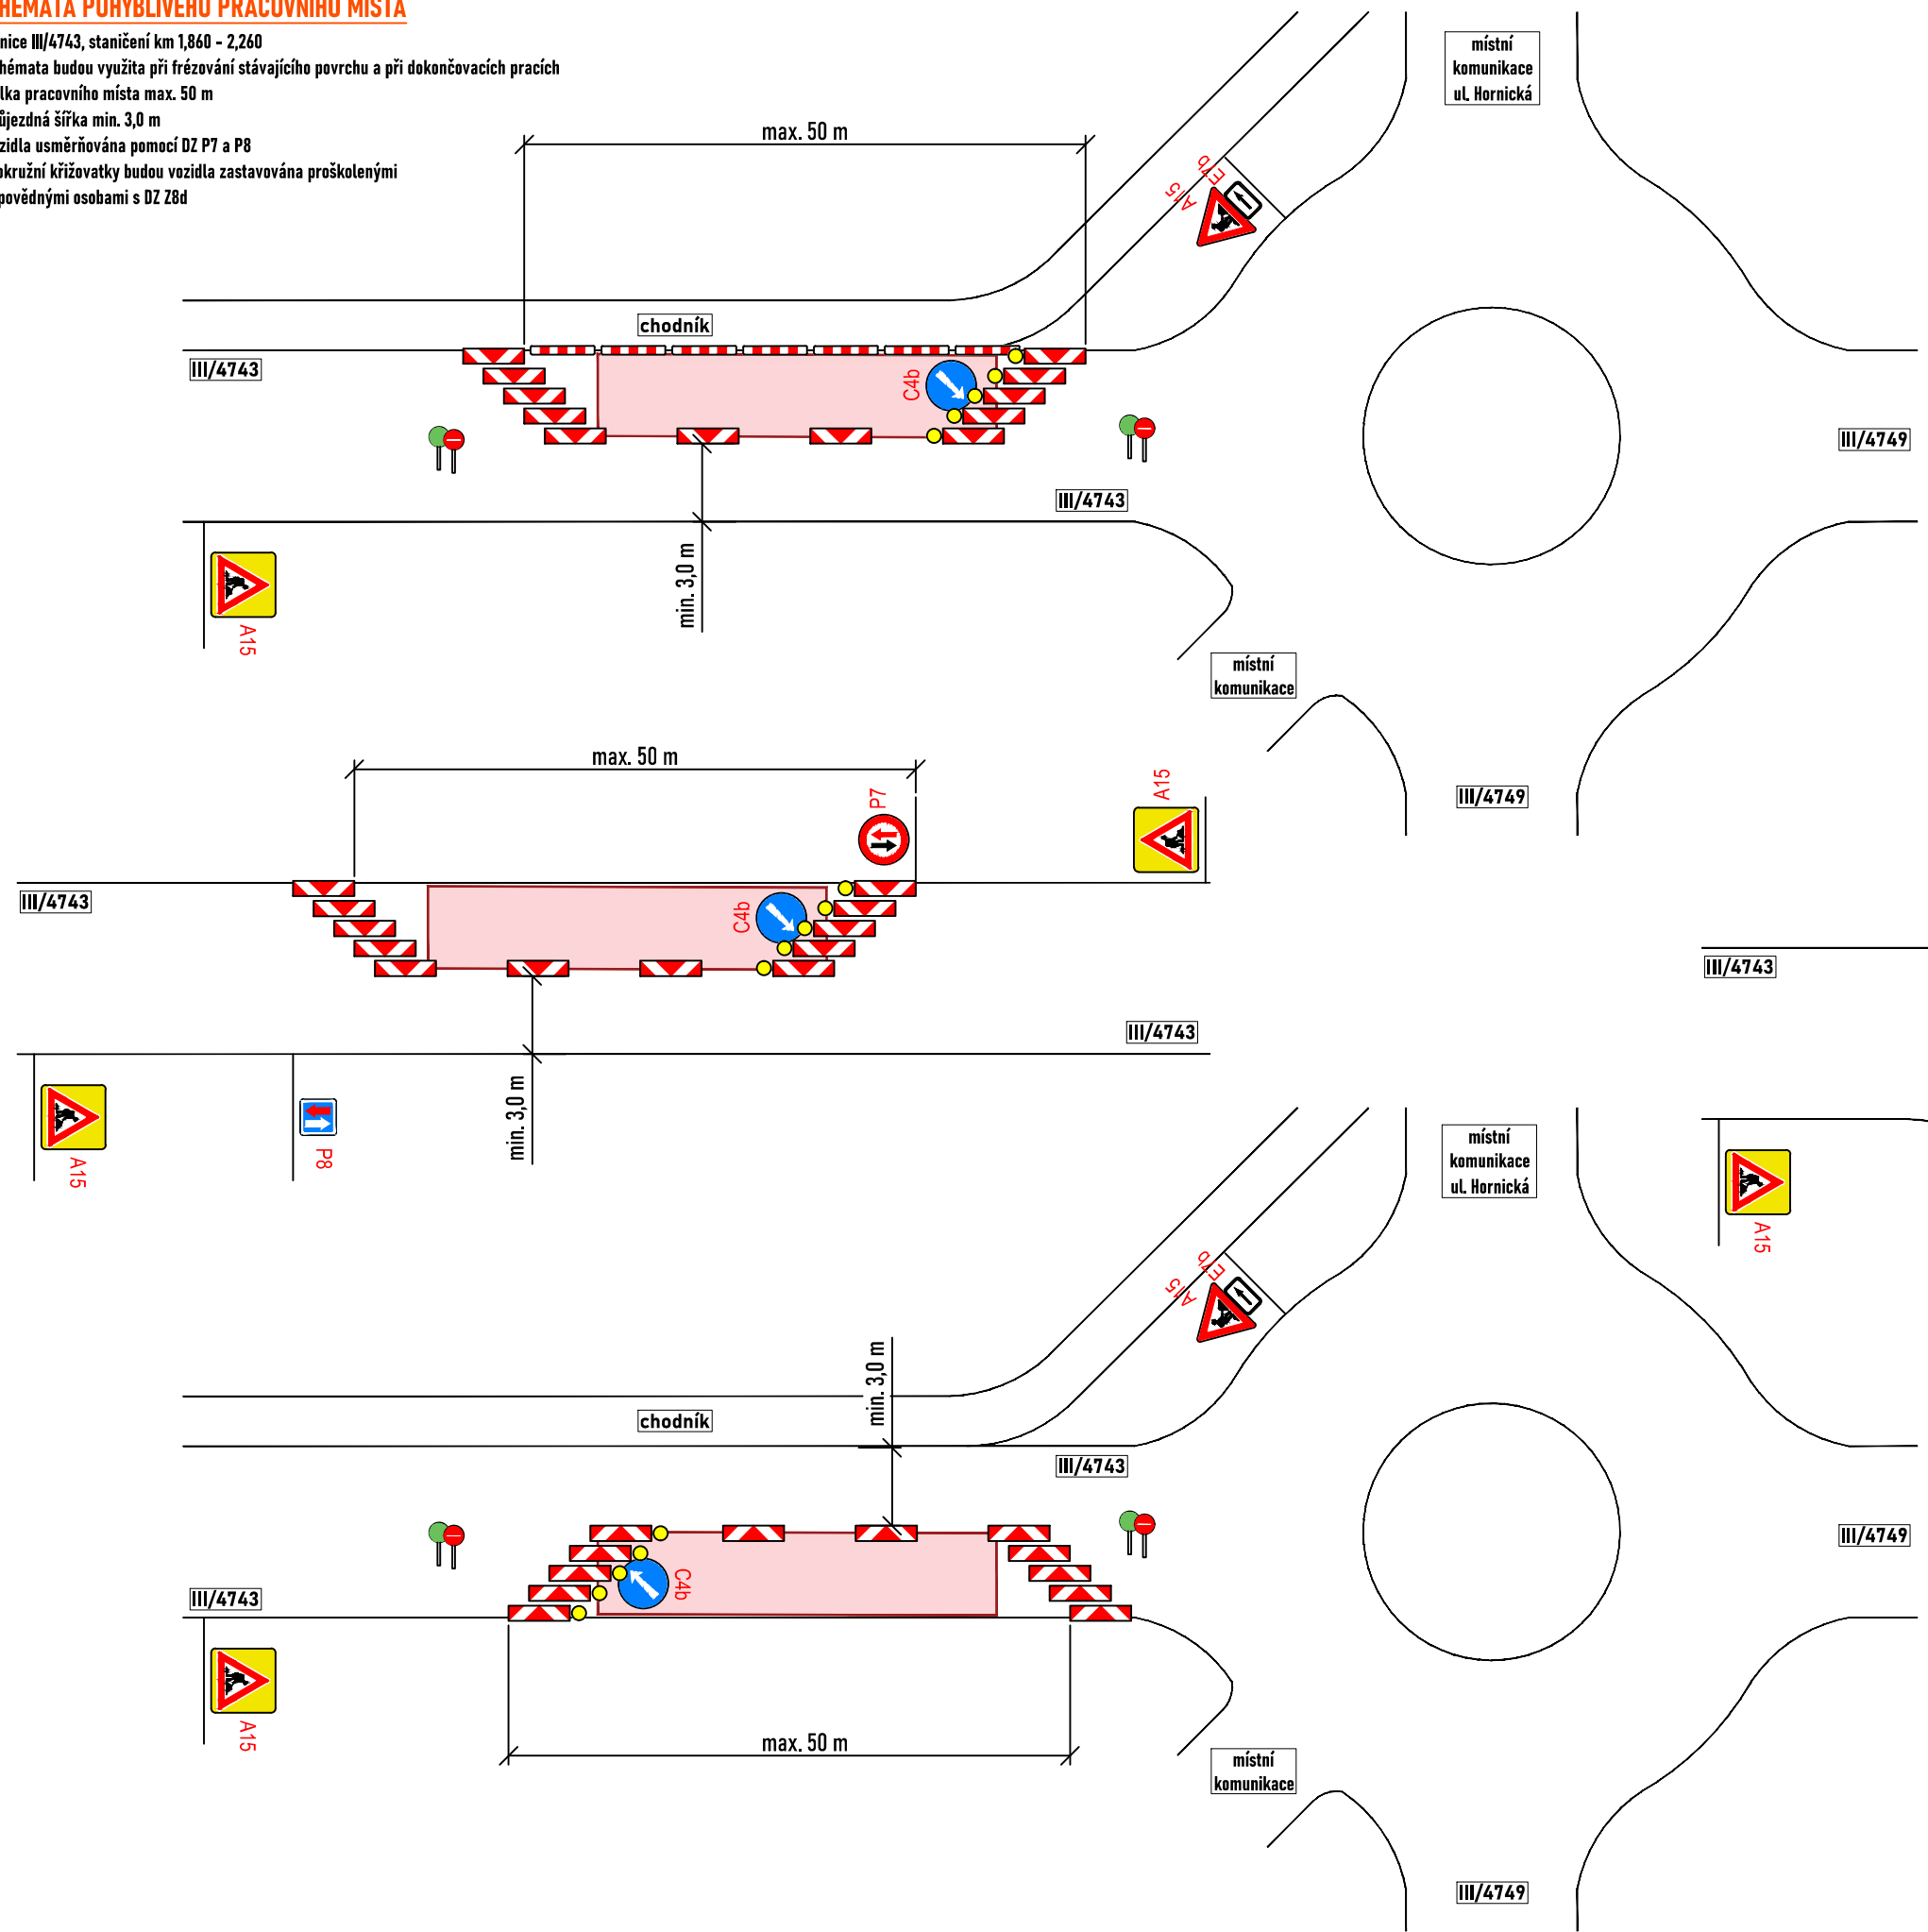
HEMATA POHYBLIVÉHO PRACOVNÍHO MÍSTA
nice III/4743, staničení km 1,860 - 2,260
hémata budou využita při frézování stávajícího povrchu a při dokončovacích pracích
lka pracovního místa max. 50 m
újezdná šířka min. 3,0 m
zidla usměrňována pomocí DZ P7 a P8
okružní křižovatky budou vozidla zastavována proškolenými
povědnými osobami s DZ Z8d

max. 50 m
místní komunikace ul. Hornická
E13
A15
chodník
III/4743
C4b
III/4743
III/4749
A15
min. 3,0 m
místní komunikace

max. 50 m
P7
A15
III/4743
C4b
III/4749
III/4743
III/4743
A15
P8
min. 3,0 m

místní komunikace ul. Hornická
A15
E13
A15
min. 3,0 m
chodník
III/4743
III/4749
C4b
III/4743
A15
max. 50 m
místní komunikace
III/4749